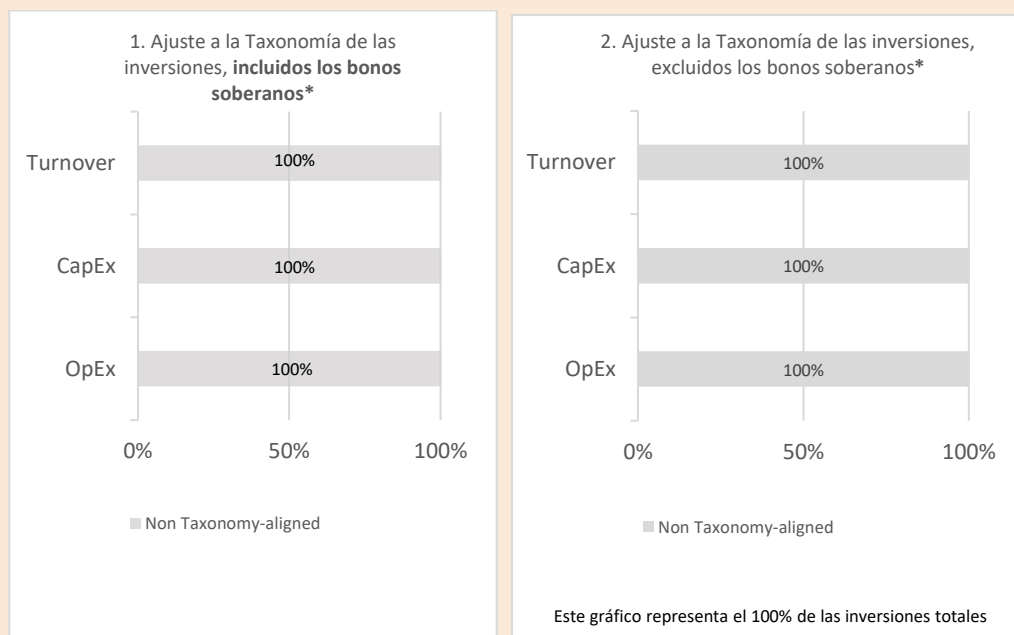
1. Ajuste a la Taxonomía de las inversiones, **incluidos los bonos soberanos***

Turnover
100%
CapEx
100%
OpEx
100%

0%
50%
100%

Non Taxonomy-aligned

2. Ajuste a la Taxonomía de las inversiones, excluidos los bonos soberanos*

Turnover
100%
CapEx
100%
OpEx
100%

0%
50%
100%

Non Taxonomy-aligned

Este gráfico representa el 100% de las inversiones totales